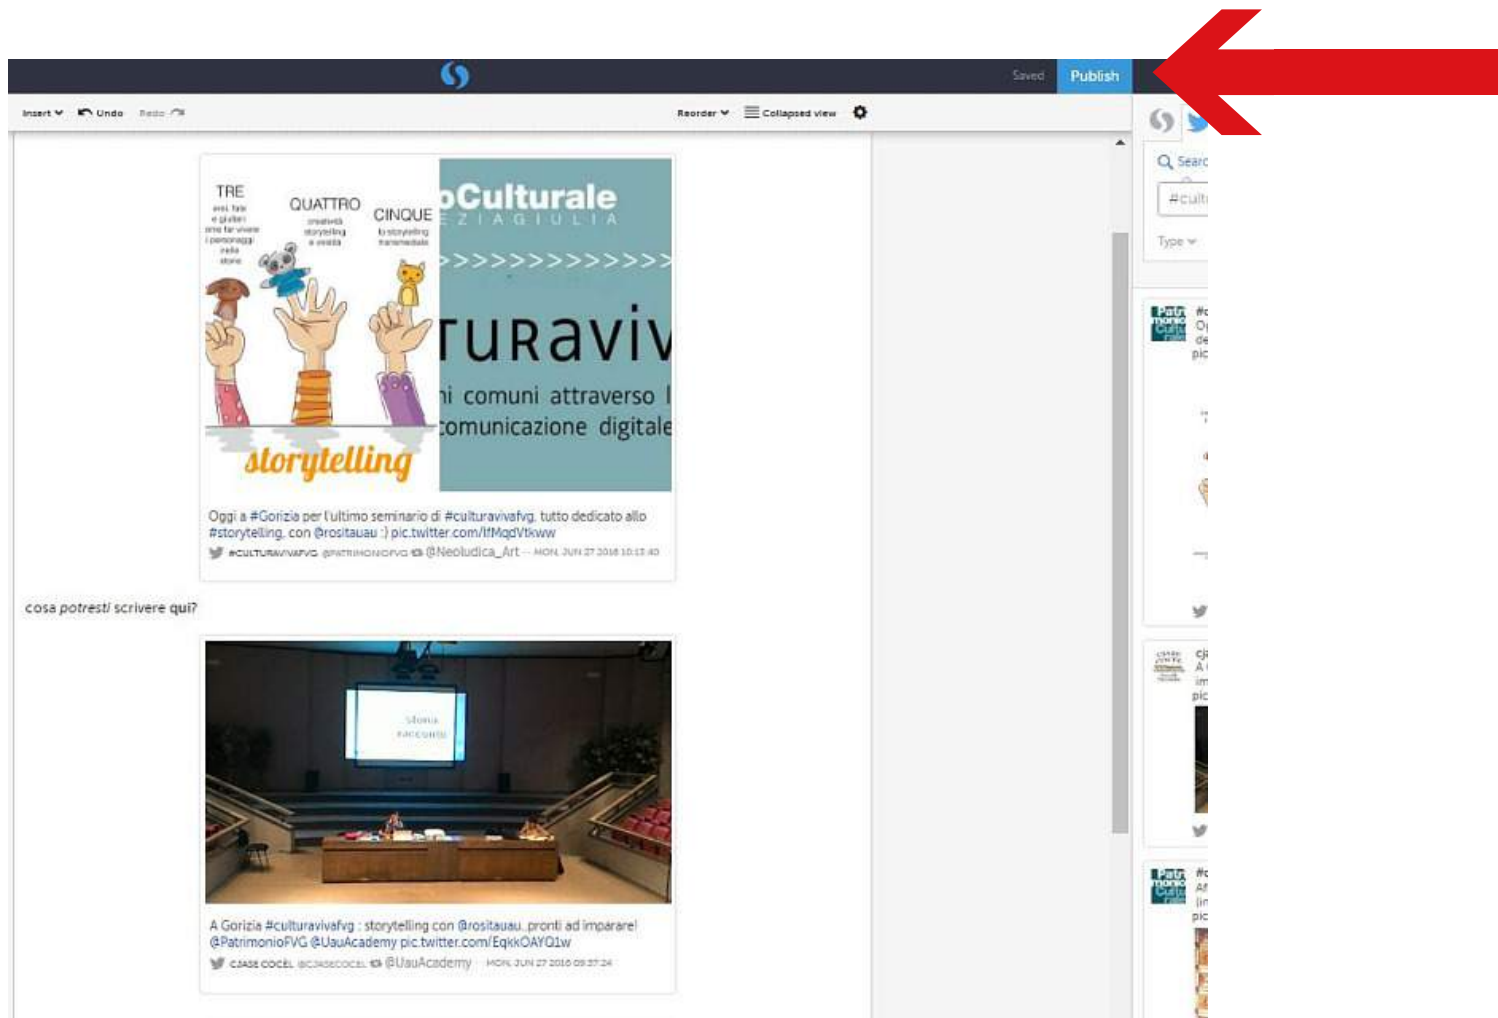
Saved Publish

Insert Undo Redo Reorder Collapsed view

TRE avvi fare e giullari come far vivere i personaggi nelle storie QUATTRO creatività storytelling e vivida CINQUE lo storytelling transmediale

storytelling

oCulturale EZIAGIULIA >>>>>>>>>>>>>> ruraviv ni comuni attraverso l comunicazione digitale

Oggi a #Gorizia per l'ultimo seminario di #culturavivafvg, tutto dedicato allo #storytelling, con @rositauau :) pic.twitter.com/lfMqdVtkww

#CULTURAVIVAFVG @PATRIMONIOFVG @Neoludica_Art · MON, JUN 27 2016 10:13:40

cosa potresti scrivere qui?

storia racconto

A Gorizia #culturavivafvg : storytelling con @rositauau, pronti ad imparare! @PatrimonioFVG @UauAcademy pic.twitter.com/EqkkOAYQ1w

CJASE COCÈL @CJASECOCEL @UauAcademy · MON, JUN 27 2016 09:37:24

Searc

#cult

Type

Patrimonio Culturale

#c Og de pic

cja A ( im pic

#c Af (in pic